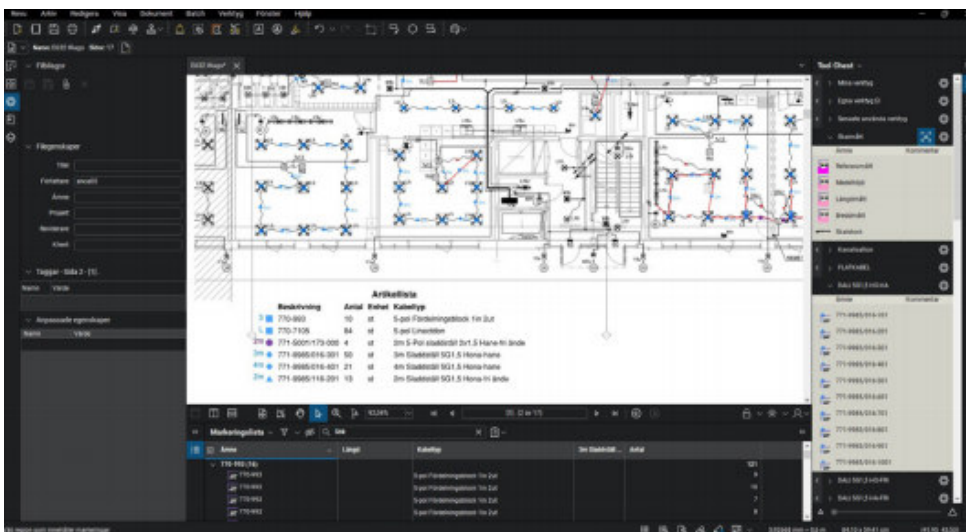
Arkiv Redigera Visa Dokument Batch Verktyg Fönster Hjälp

Namn: DGD Bygg Sida: 1

Filbilagor

Filegenskaper
Titel
Författare
Ämne
Projekt
Revisioner
Klient

Taggar - Sida 3 - [1]
Namn Värde

Anpassade egenskaper
Namn Värde

DGD Bygg

Artikellista
| | Beskrivning | Antal | Enhet | Kabeltyp |
|---|---|---|---|---|
| | 770-993 | 10 | st | 5-pol Fördelningsblock 1in 2ut |
| | 770-7105 | 84 | st | 5-pol Linanktion |
| 2m | 771-5001/173-000 | 4 | st | 2m 5-Pol sladdstål 3x1,5 Hane-fri ände |
| 3m | 771-9985/016-301 | 50 | st | 3m Sladdstål 5G1,5 Hona-hane |
| 4m | 771-9985/016-401 | 21 | st | 4m Sladdstål 5G1,5 Hona-hane |
| 2m | 771-9985/116-201 | 15 | st | 2m Sladdstål 5G1,5 Hona-fri ände |

Markeringslista
| Ämne | Längd | Kabeltyp | 3m Sladdstål... | Antal |
|---|---|---|---|---|
| 770-993 (14) | | | | 121 |
| 770-993 | | 5-pol Fördelningsblock 1in 2ut | | |
| 770-993 | | 5-pol Fördelningsblock 1in 2ut | | |
| 770-993 | | 5-pol Fördelningsblock 1in 2ut | | |
| 770-993 | | 5-pol Fördelningsblock 1in 2ut | | |

Tool Chest
Mina verktyg
Egna verktyg
Senaste använda verktyg
Ramsätt
Ämne Kommentar
Referensmått
Mellanmått
Längdmått
Bredmått
Radstom
Kanalsalen
FLATKABEL
Sakt 5G1,5 HONA
Ämne Kommentar
771-9985/016-101
771-9985/016-201
771-9985/016-301
771-9985/016-401
771-9985/016-501
771-9985/016-601
771-9985/016-701
771-9985/016-801
771-9985/016-901
771-9985/016-1001
Sakt 5G1,5 HONA
Sakt 5G1,5 HANE